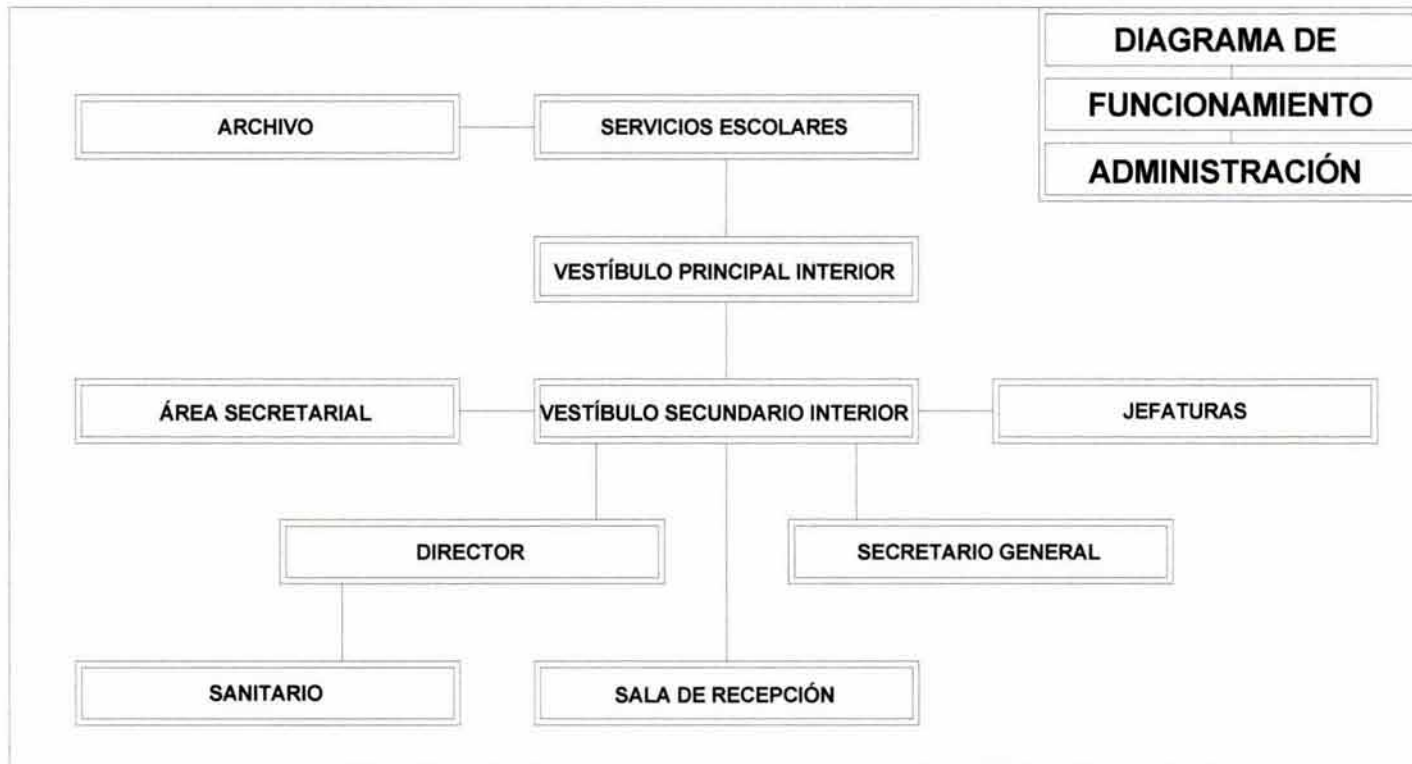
DIAGRAMA DE
FUNCIONAMIENTO
ADMINISTRACIÓN

ARCHIVO

SERVICIOS ESCOLARES

VESTÍBULO PRINCIPAL INTERIOR

ÁREA SECRETARIAL

VESTÍBULO SECUNDARIO INTERIOR

JEFATURAS

DIRECTOR

SECRETARIO GENERAL

SANITARIO

SALA DE RECEPCIÓN